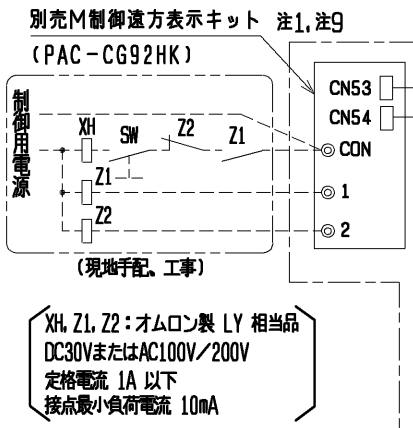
別売M制御遠方表示キット 注1,注9

(PAC-CG92HK)

制御用電源

XH

SW

Z2

Z1

Z1

Z2

CN53

CN54

CON

1

2

(現地手配、工事)

XH,Z1,Z2:オムロン製 LY 相当品
DC30VまたはAC100V/200V
定格電流 1A 以下
接点最小負荷電流 10mA